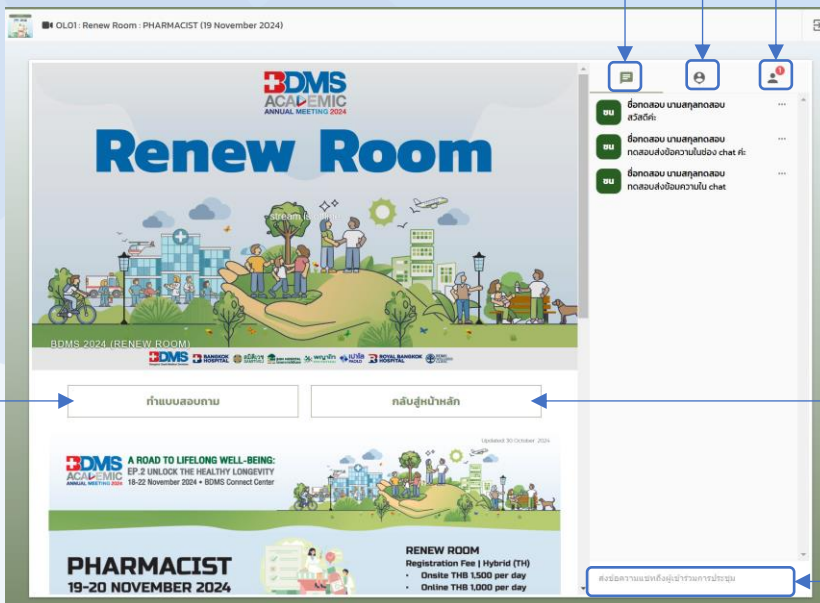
OL01 : Renew Room : PHARMACIST (19 November 2024)

BDMS ACADEMIC ANNUAL MEETING 2024

Renew Room

stream is live

BDMS 2024 (RENEW ROOM)

BDMS BANGKOK HOSPITAL สมิติเวช BNH HOSPITAL พญาไท เปาโล ROYAL BANGKOK HOSPITAL

ทำแบบสอบถาม

กลับสู่หน้าหลัก

Updated 30 October 2024

BDMS ACADEMIC ANNUAL MEETING 2024

A ROAD TO LIFELONG WELL-BEING:
EP.2 UNLOCK THE HEALTHY LONGEVITY
18-22 November 2024 • BDMS Connect Center

PHARMACIST
19-20 NOVEMBER 2024

RENEW ROOM
Registration Fee | Hybrid (TH)
• Onsite THB 1,500 per day
• Online THB 1,000 per day

1

ชน ชื่อทดสอบ นามสกุลทดสอบ
สวัสดีค่ะ

ชน ชื่อทดสอบ นามสกุลทดสอบ
ทดสอบส่งข้อความในช่อง chat ค่ะ

ชน ชื่อทดสอบ นามสกุลทดสอบ
ทดสอบส่งข้อความใน chat

ส่งข้อความแชทถึงผู้เข้าร่วมการประชุม